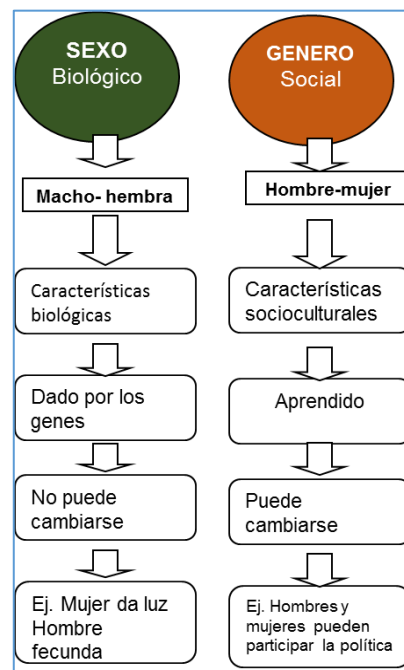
SEXO
Biológico

GENERO
Social

Macho- hembra

Hombre-mujer

Características biológicas

Características socioculturales

Dado por los genes

Aprendido

No puede cambiarse

Puede cambiarse

Ej. Mujer da luz Hombre fecunda

Ej. Hombres y mujeres pueden participar la política